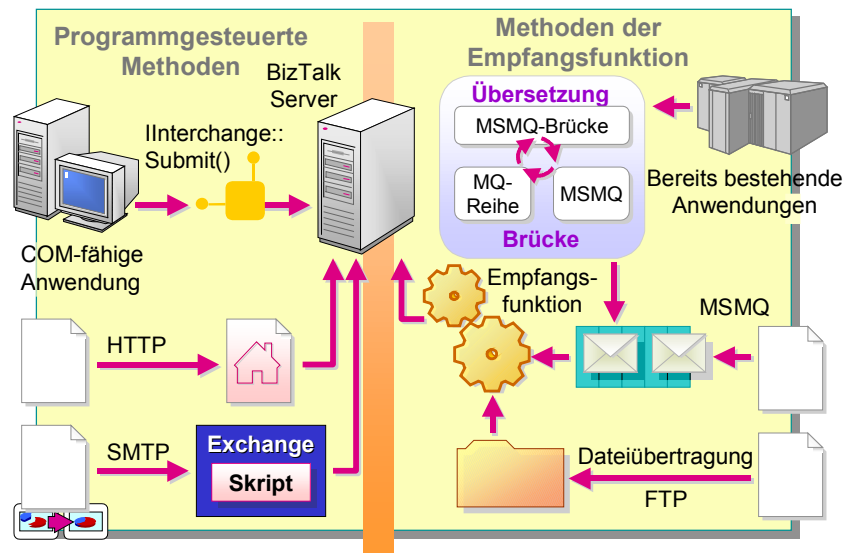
Programmgesteuerte Methoden

BizTalk Server

Methoden der Empfangsfunktion

Übersetzung

MSMQ-Brücke

MQ-Reihe

MSMQ

Brücke

Bereits bestehende Anwendungen

IInterchange:: Submit()

COM-fähige Anwendung

Empfangs-funktion

MSMQ

HTTP

SMTP

Exchange

Skript

Dateiübertragung

FTP